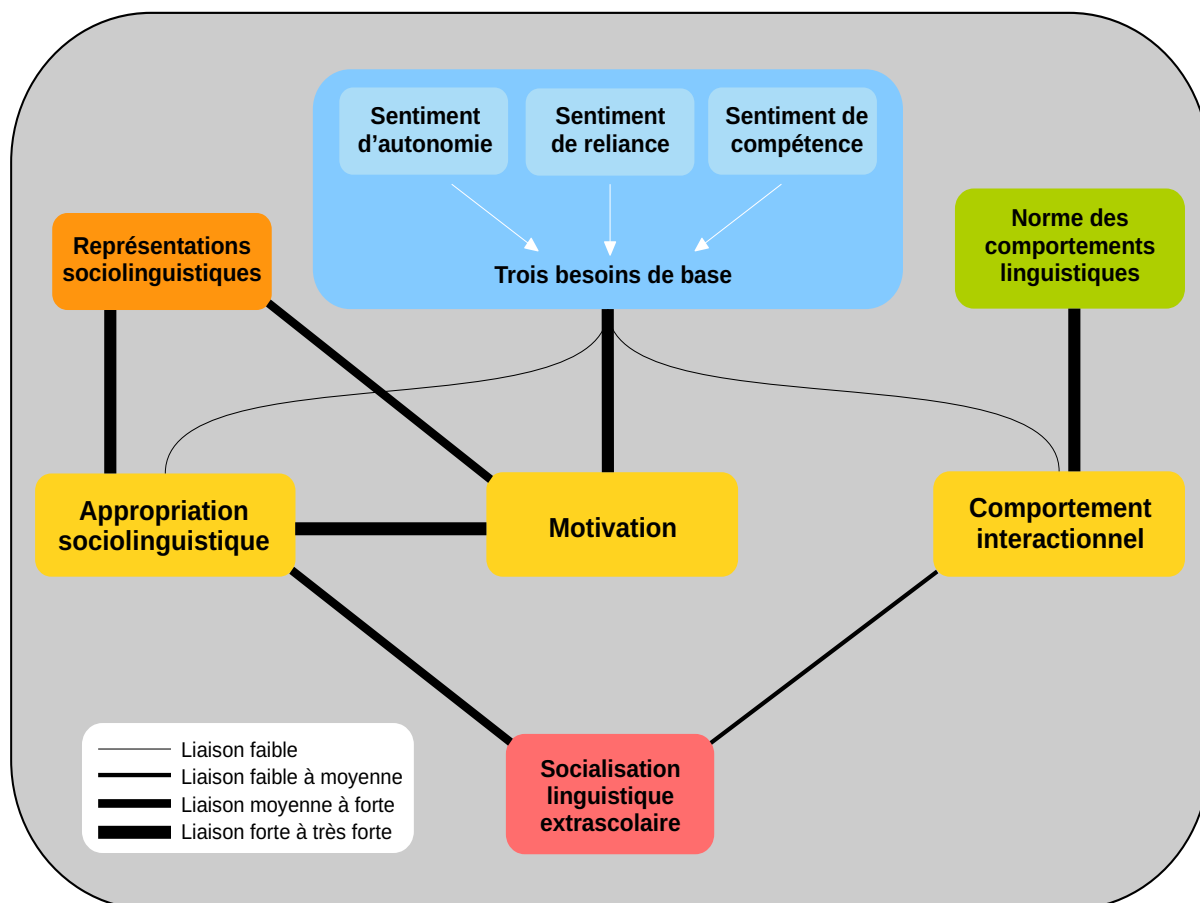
Sentiment d’autonomie

Sentiment de reliance

Sentiment de compétence

Trois besoins de base

Représentations sociolinguistiques

Norme des comportements linguistiques

Appropriation sociolinguistique

Motivation

Comportement interactionnel

Socialisation linguistique extrascolaire

Liaison faible
Liaison faible à moyenne
Liaison moyenne à forte
Liaison forte à très forte